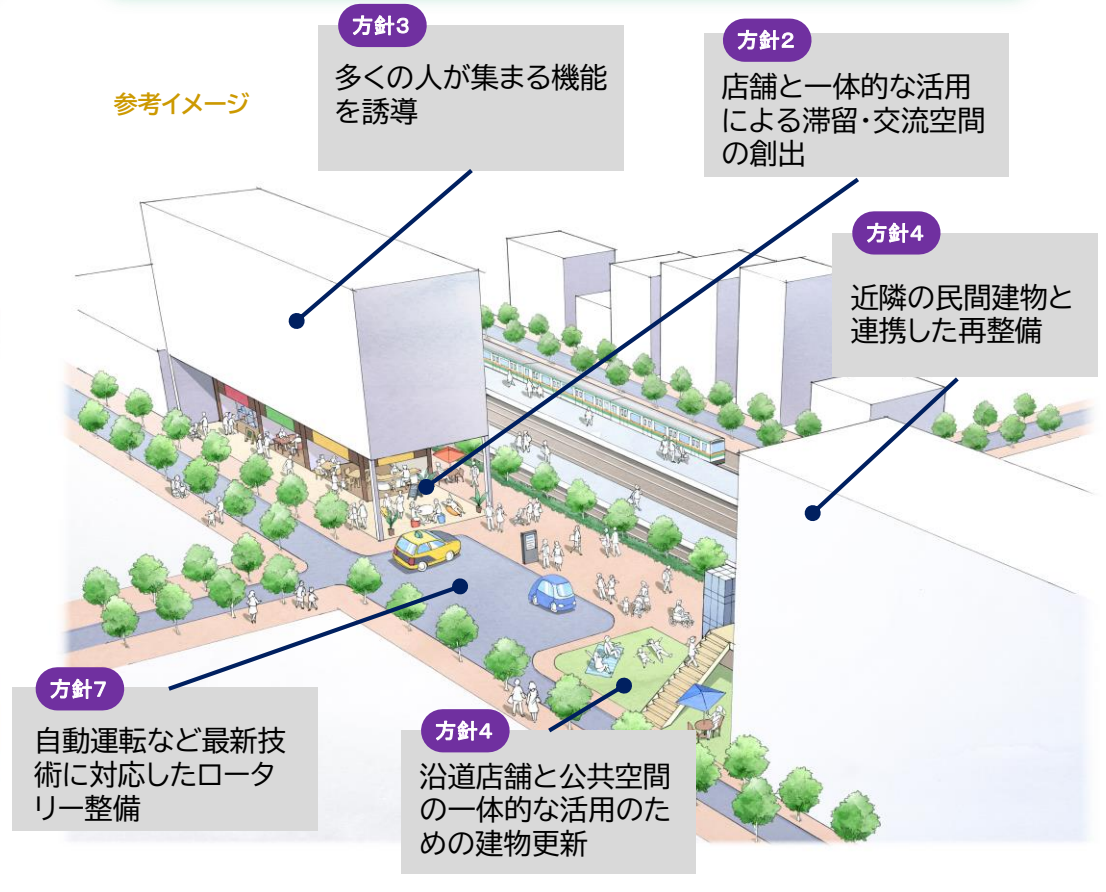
参考イメージ

方針3
多くの人が集まる機能を誘導

方針2
店舗と一体的な活用による滞留・交流空間の創出

方針4
近隣の民間建物と連携した再整備

方針7
自動運転など最新技術に対応したロータリー整備

方針4
沿道店舗と公共空間の一体的な活用のための建物更新